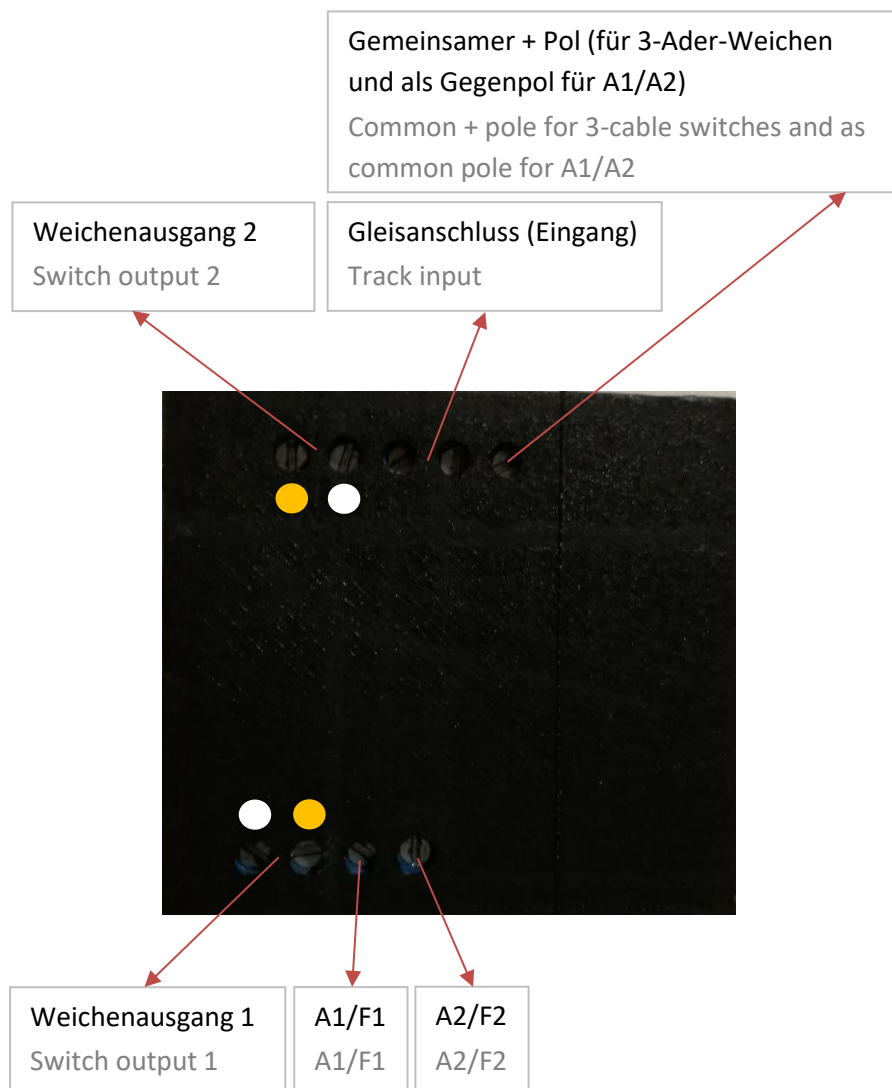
Gemeinsamer + Pol (für 3-Ader-Weichen und als Gegenpol für A1/A2)
Common + pole for 3-cable switches and as common pole for A1/A2

Weichenausgang 2
Switch output 2

Gleisanschluss (Eingang)
Track input

Weichenausgang 1
Switch output 1

A1/F1
A1/F1

A2/F2
A2/F2